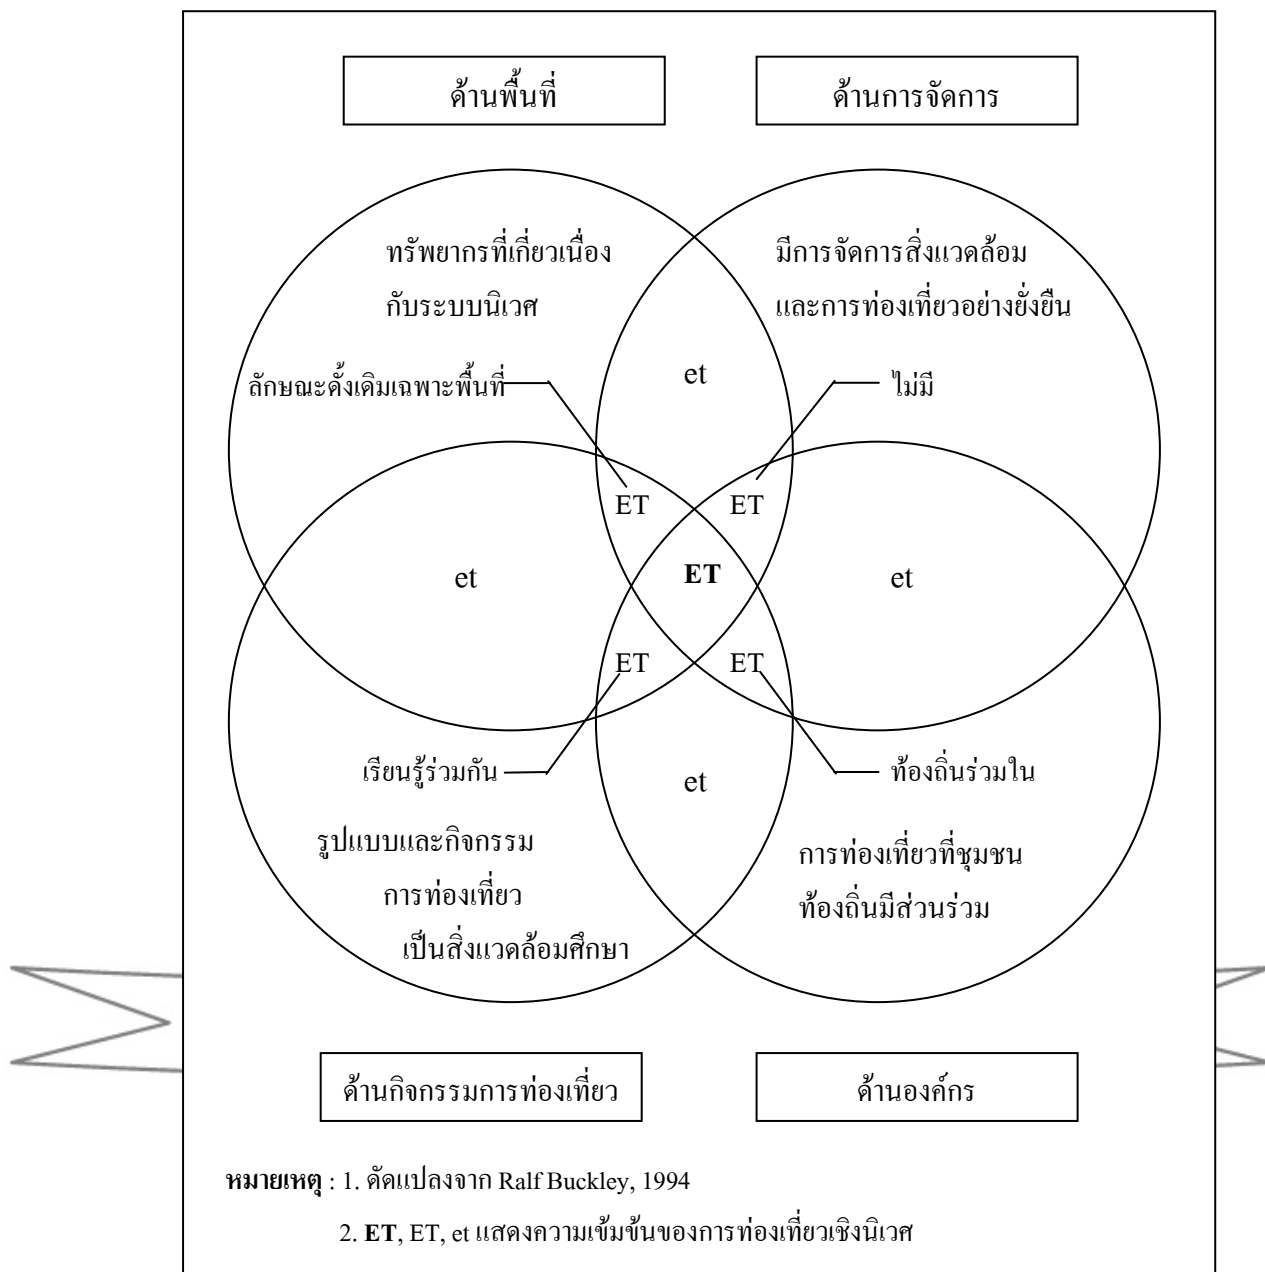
ด้านพื้นที่

ด้านการจัดการ

ทรัพยากรที่เกี่ยวเนื่องกับระบบนิเวศ

มีการจัดการสิ่งแวดล้อมและการท่องเที่ยวอย่างยั่งยืน

ลักษณะดั้งเดิมเฉพาะพื้นที่

et

ไม่มี

ET

ET

et

ET

et

ET

ET

เรียนรู้ร่วมกัน

et

ท้องถิ่นร่วมใน

รูปแบบและกิจกรรมการท่องเที่ยว เป็นสิ่งแวดล้อมศึกษา

การท่องเที่ยวที่ชุมชนท้องถิ่นมีส่วนร่วม

ด้านกิจกรรมการท่องเที่ยว

ด้านองค์กร

หมายเหตุ : 1. ดัดแปลงจาก Ralf Buckley, 1994

2. ET, ET, et แสดงความเข้มข้นของการท่องเที่ยวเชิงนิเวศ